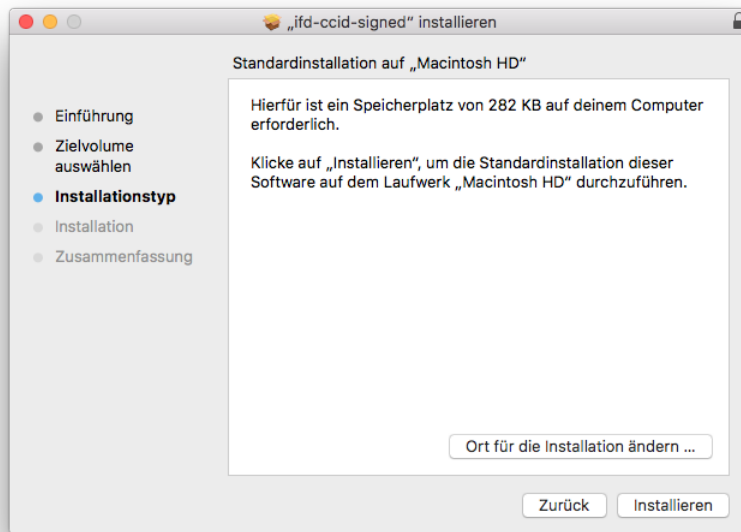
„ifd-ccid-signed“ installieren

Standardinstallation auf „Macintosh HD“

Einführung
Zielvolume auswählen
Installationstyp
Installation
Zusammenfassung

Hierfür ist ein Speicherplatz von 282 KB auf deinem Computer erforderlich.

Klicke auf „Installieren“, um die Standardinstallation dieser Software auf dem Laufwerk „Macintosh HD“ durchzuführen.

Ort für die Installation ändern ...

Zurück
Installieren